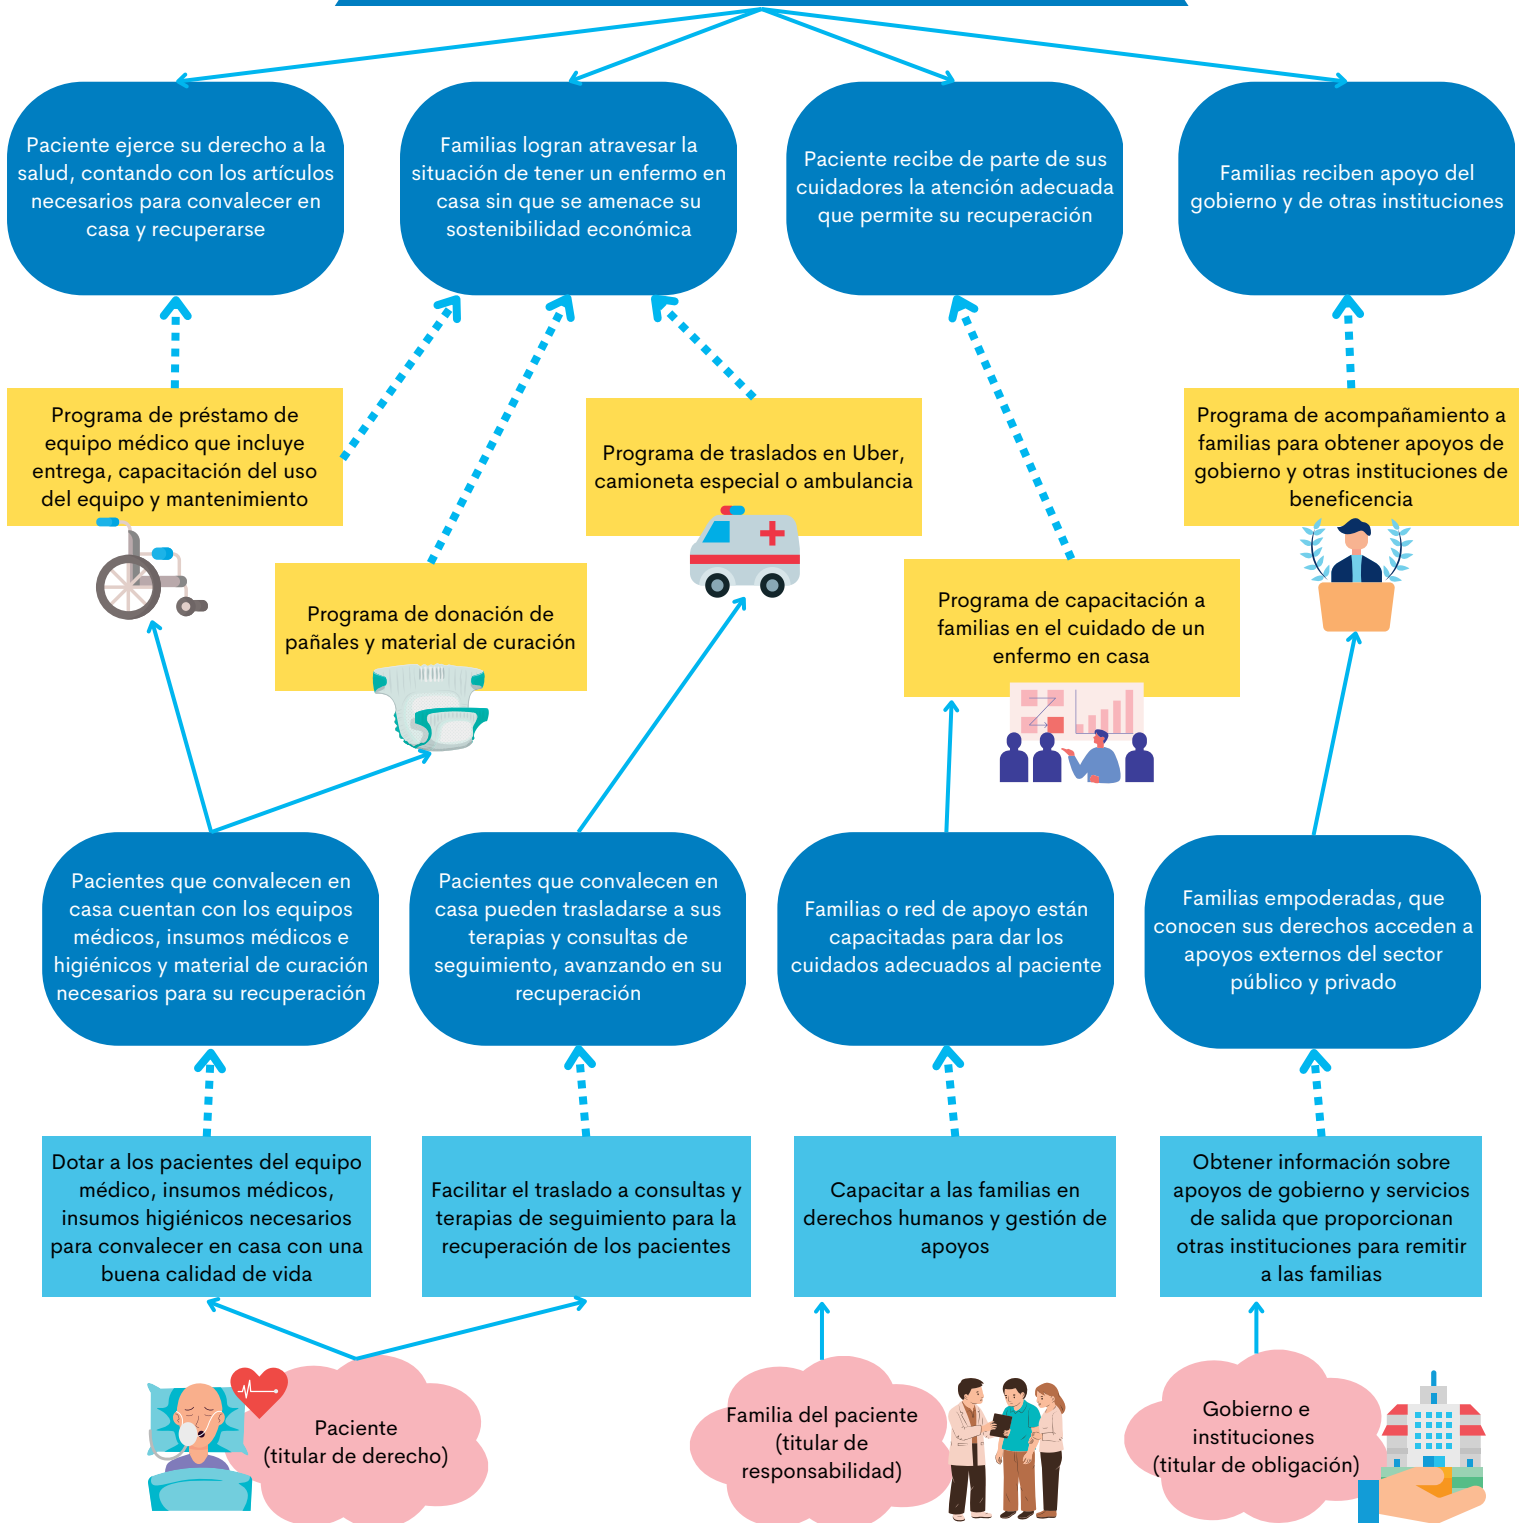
Paciente ejerce su derecho a la salud, contando con los artículos necesarios para convalecer en casa y recuperarse

Familias logran atravesar la situación de tener un enfermo en casa sin que se amenace su sostenibilidad económica

Paciente recibe de parte de sus cuidadores la atención adecuada que permite su recuperación

Familias reciben apoyo del gobierno y de otras instituciones

Programa de préstamo de equipo médico que incluye entrega, capacitación del uso del equipo y mantenimiento

Programa de traslados en Uber, camioneta especial o ambulancia

Programa de acompañamiento a familias para obtener apoyos de gobierno y otras instituciones de beneficencia

Programa de donación de pañales y material de curación

Programa de capacitación a familias en el cuidado de un enfermo en casa

Pacientes que convalecen en casa cuentan con los equipos médicos, insumos médicos e higiénicos y material de curación necesarios para su recuperación

Pacientes que convalecen en casa pueden trasladarse a sus terapias y consultas de seguimiento, avanzando en su recuperación

Familias o red de apoyo están capacitadas para dar los cuidados adecuados al paciente

Familias empoderadas, que conocen sus derechos acceden a apoyos externos del sector público y privado

Dotar a los pacientes del equipo médico, insumos médicos, insumos higiénicos necesarios para convalecer en casa con una buena calidad de vida

Facilitar el traslado a consultas y terapias de seguimiento para la recuperación de los pacientes

Capacitar a las familias en derechos humanos y gestión de apoyos

Obtener información sobre apoyos de gobierno y servicios de salida que proporcionan otras instituciones para remitir a las familias

Paciente (titular de derecho)

Familia del paciente (titular de responsabilidad)

Gobierno e instituciones (titular de obligación)